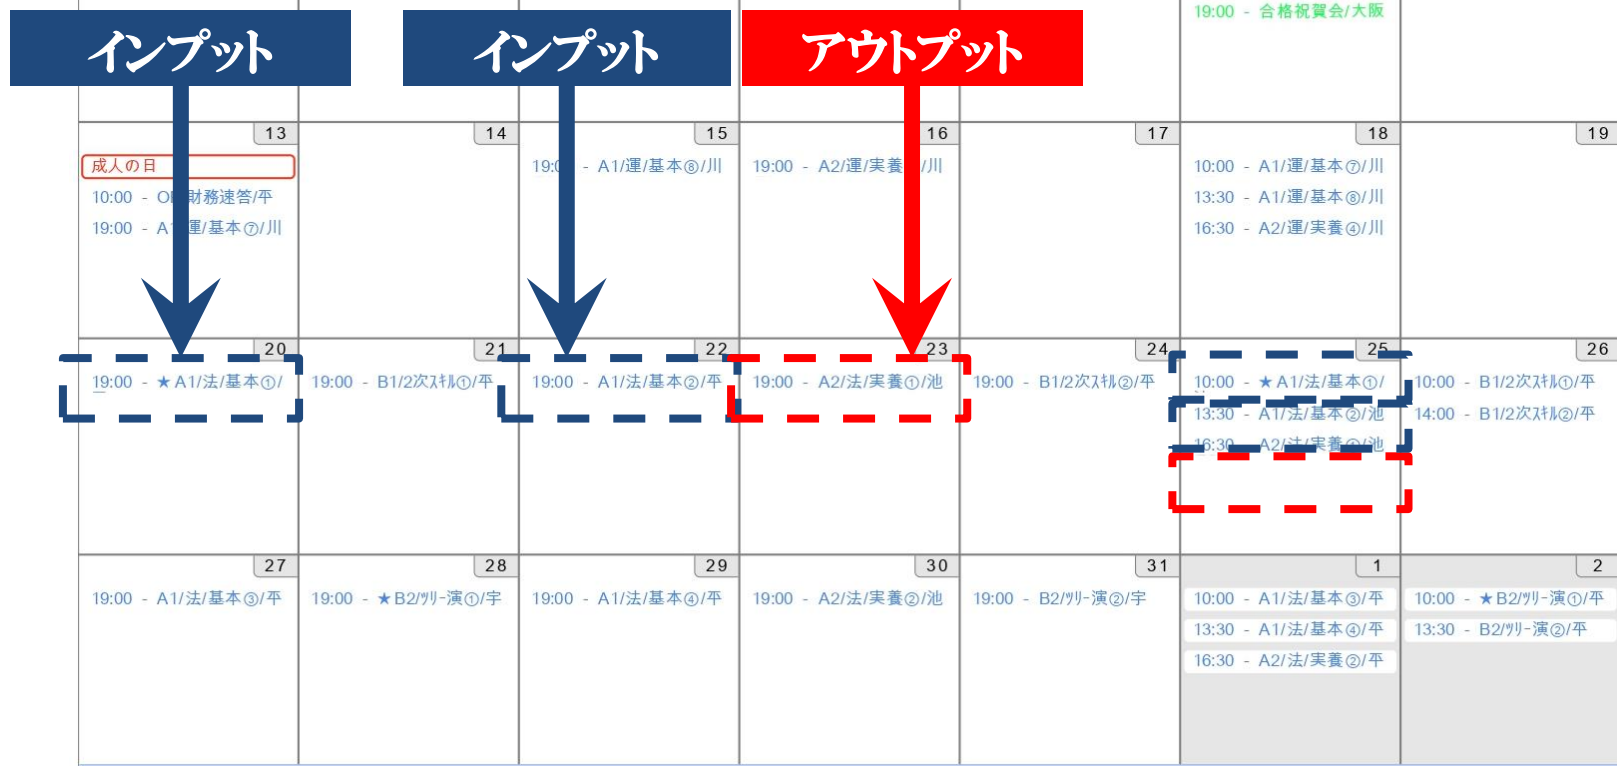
インプット
インプット
アウトプット
19:00 - 合格祝賀会/大阪

13
成人の日
10:00 - O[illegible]財務速答/平
19:00 - A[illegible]運/基本⑦/川

14

15
19:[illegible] - A1/運/基本⑧/川

16
19:00 - A2/運/実養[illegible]/川

17

18
10:00 - A1/運/基本⑦/川
13:30 - A1/運/基本⑧/川
16:30 - A2/運/実養④/川

19

20
19:00 - ★A1/法/基本①/

21
19:00 - B1/2次ｽｷﾙ①/平

22
19:00 - A1/法/基本②/平

23
19:00 - A2/法/実養①/池

24
19:00 - B1/2次ｽｷﾙ②/平

25
10:00 - ★A1/法/基本①/
13:30 - A1/法/基本②/池
16:30 - A2/法/実養①/池

26
10:00 - B1/2次ｽｷﾙ①/平
14:00 - B1/2次ｽｷﾙ②/平

27
19:00 - A1/法/基本③/平

28
19:00 - ★B2/ﾂﾘｰ演①/宇

29
19:00 - A1/法/基本④/平

30
19:00 - A2/法/実養②/池

31
19:00 - B2/ﾂﾘｰ演②/宇

1
10:00 - A1/法/基本③/平
13:30 - A1/法/基本④/平
16:30 - A2/法/実養②/平

2
10:00 - ★B2/ﾂﾘｰ演①/平
13:30 - B2/ﾂﾘｰ演②/平